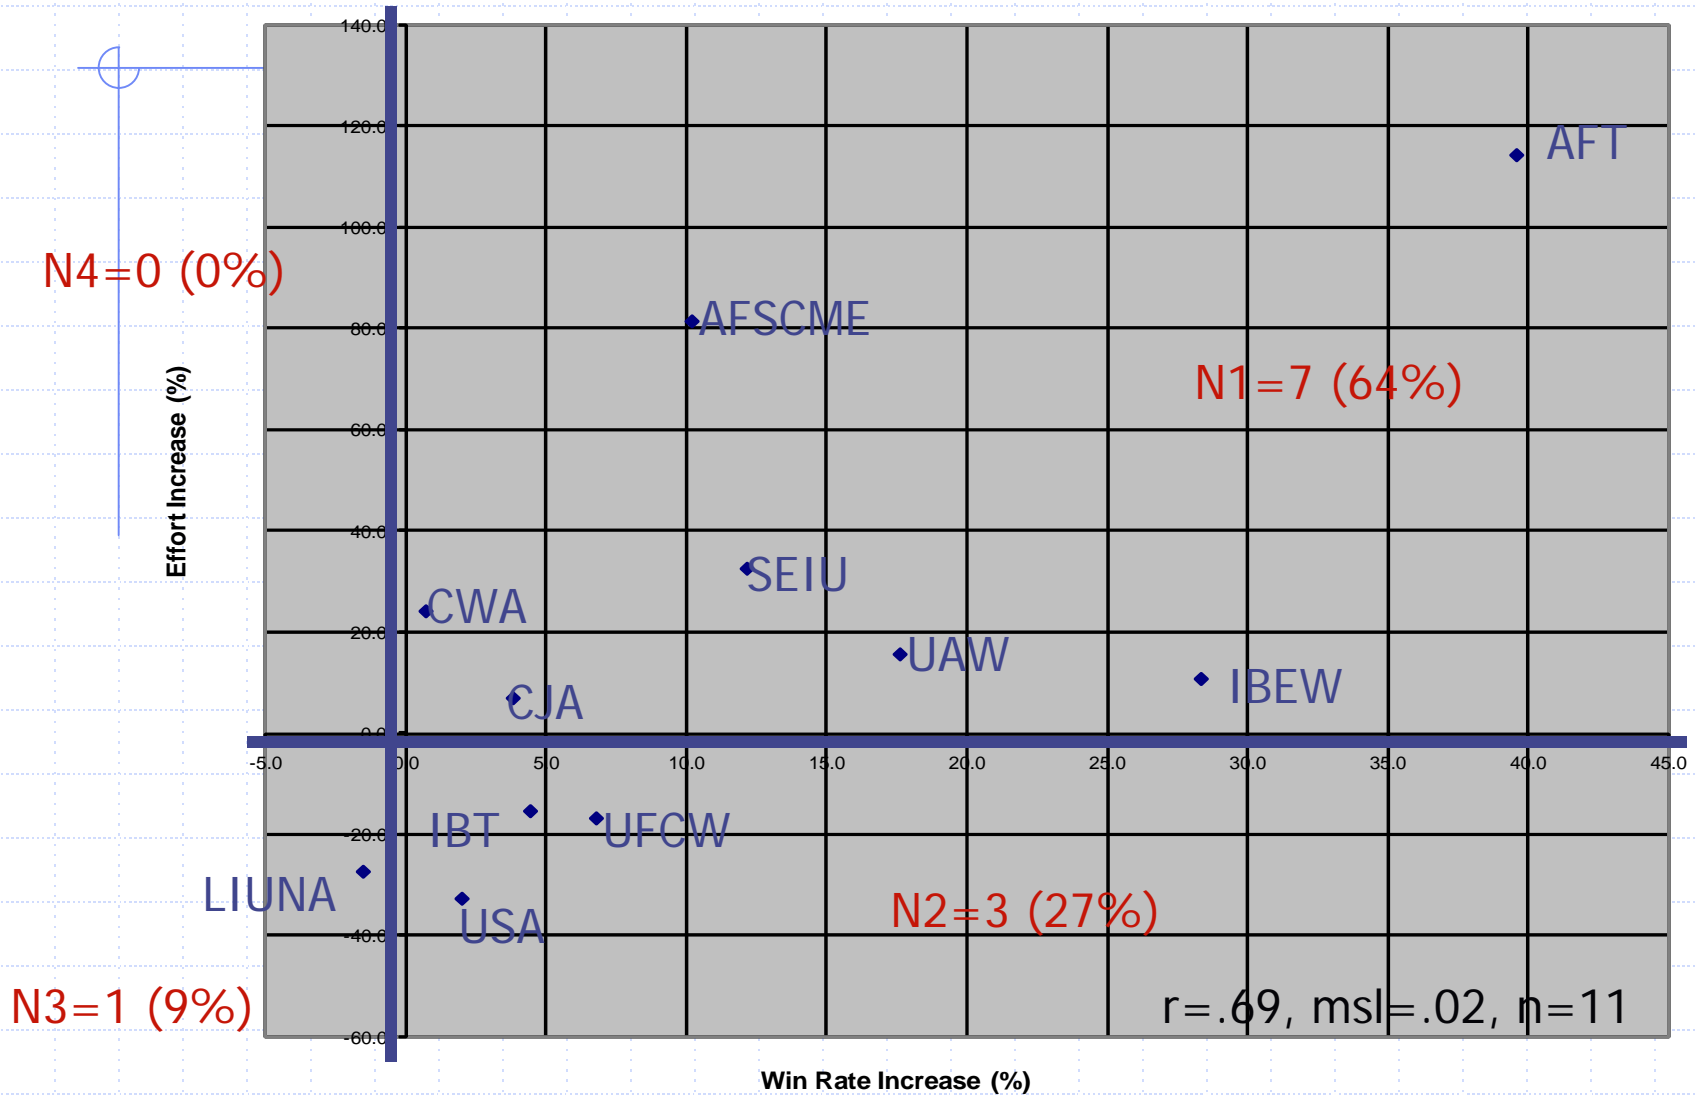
140.0
120.0
100.0
80.0
60.0
40.0
20.0
0.0
-20.0
-40.0
-60.0

Effort Increase (%)

N4=0 (0%)

AFT

AFSCME

N1=7 (64%)

SEIU

CWA

UAW

IBEW

CJA

-5.0 0.0 5.0 10.0 15.0 20.0 25.0 30.0 35.0 40.0 45.0

IBT

UFCW

LIUNA

USA

N2=3 (27%)

N3=1 (9%)

r=.69, msl=.02, n=11

Win Rate Increase (%)